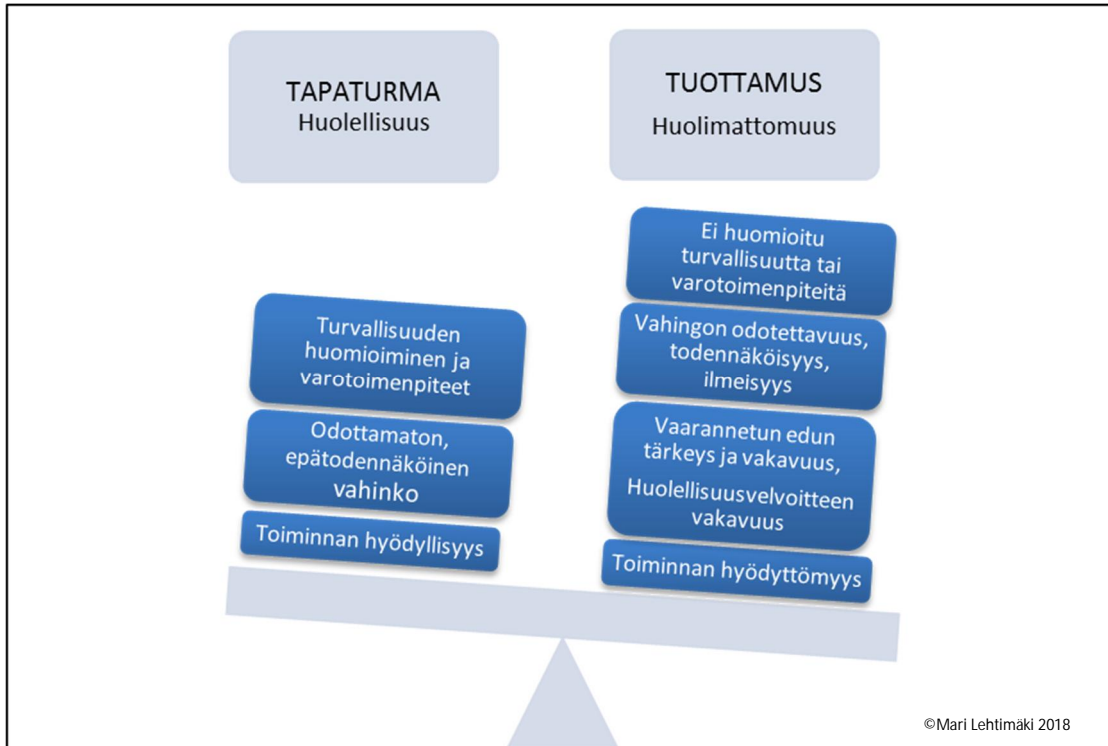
TAPATURMA
Huolellisuus

TUOTTAMUS
Huolimattomuus

Turvallisuuden huomioiminen ja varotoimenpiteet

Odottamaton, epätodennäköinen vahinko

Toiminnan hyödyllisyys

Ei huomioitu turvallisuutta tai varotoimenpiteitä

Vahingon odotettavuus, todennäköisyys, ilmeisyys

Vaarannetun edun tärkeys ja vakavuus,

Huolellisuusvelvoitteen vakavuus

Toiminnan hyödyttömyys

©Mari Lehtimäki 2018